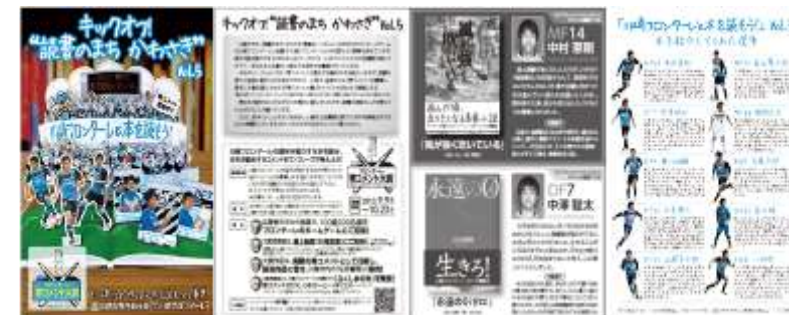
キックオフ!
"読書のまち かわさき" vol.5

川崎フロンターレの本を読もう!

キックオフ!"読書のまち かわさき" vol.5

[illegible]

MF14
中村 憲剛

「風が強く吹いている」

永遠の0

DF7
中澤 聡太

生きろ!

「川崎フロンターレの本を読もう」vol.5

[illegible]